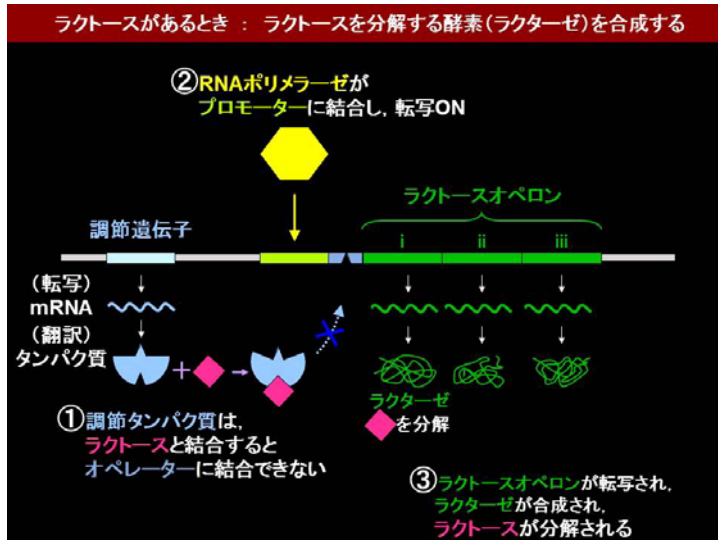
ラクトースがあるとき ： ラクトースを分解する酵素（ラクターゼ）を合成する

②RNAポリメラーゼがプロモーターに結合し，転写ON

ラクトースオペロン

調節遺伝子

i ii iii

（転写）
mRNA
（翻訳）
タンパク質

①調節タンパク質は，ラクトースと結合するとオペレーターに結合できない

ラクターゼ
を分解

③ラクトースオペロンが転写され，ラクターゼが合成され，ラクトースが分解される